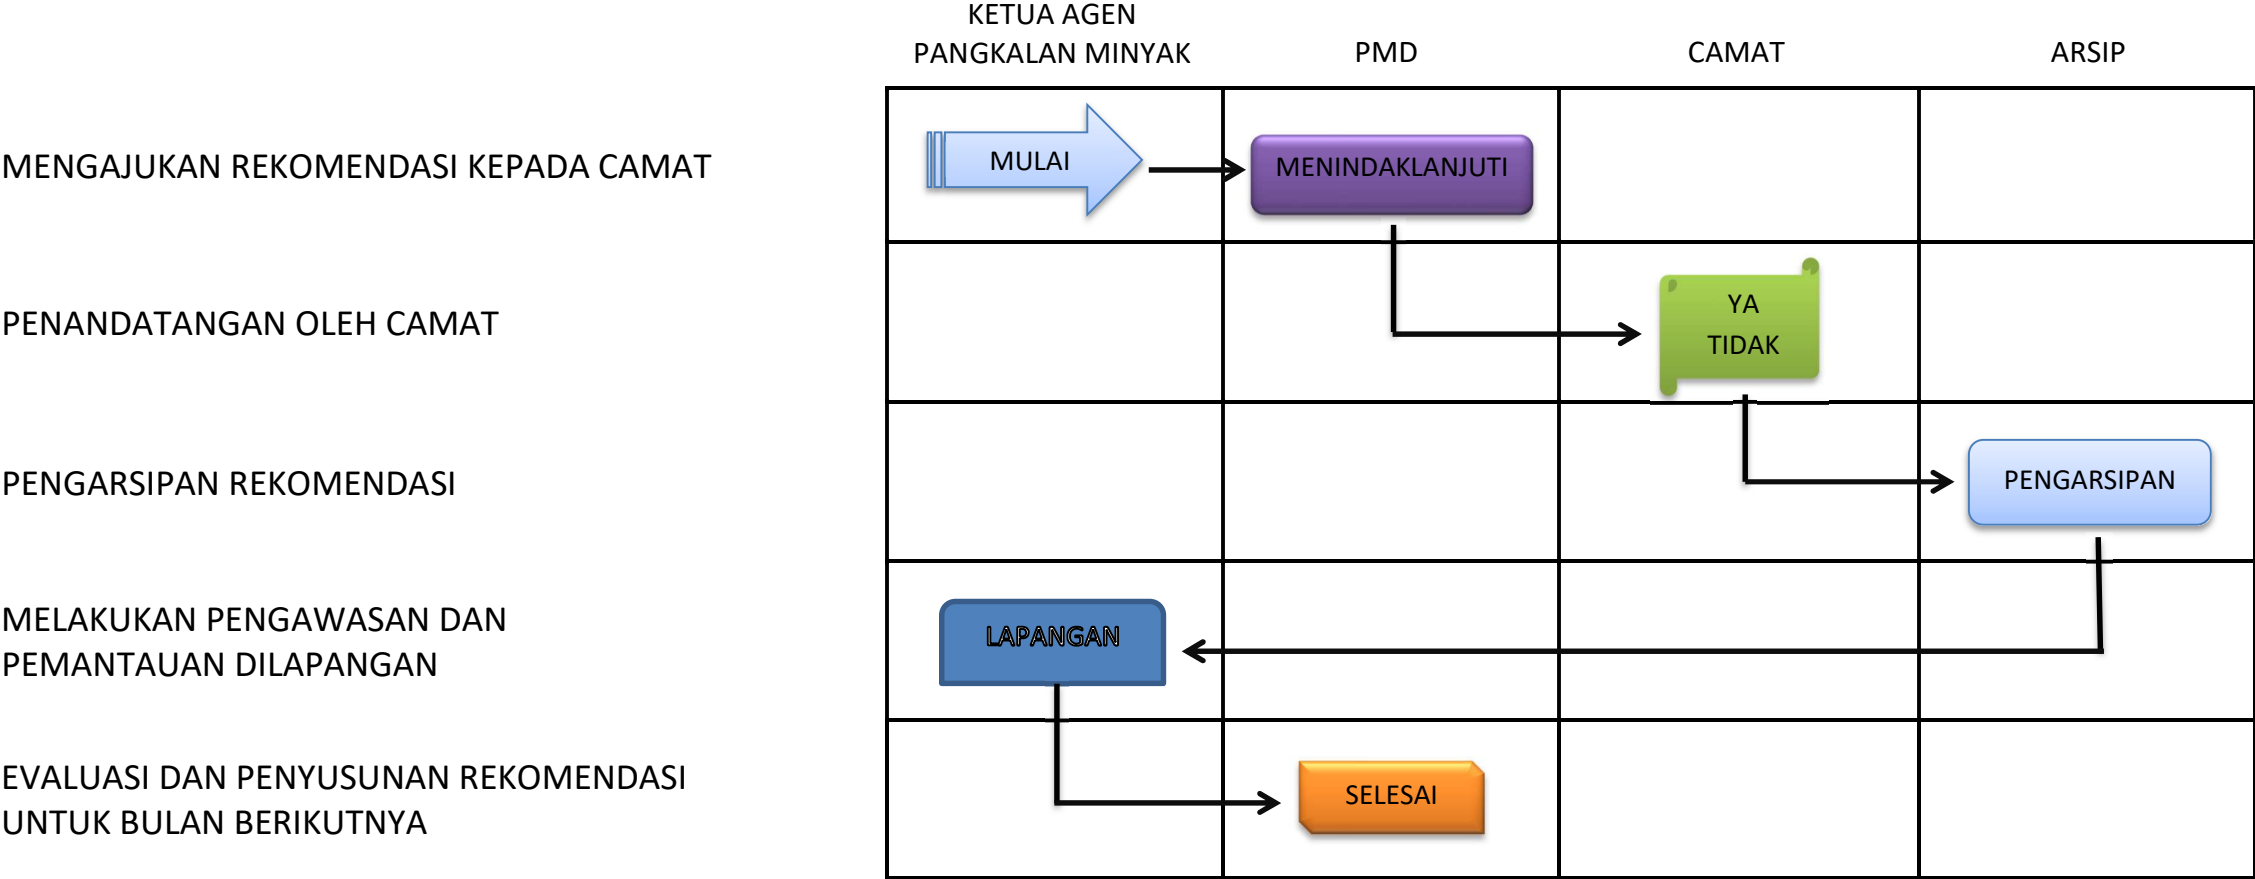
KETUA AGEN PANGKALAN MINYAK

PMD

CAMAT

ARSIP

MENGAJUKAN REKOMENDASI KEPADA CAMAT

MULAI

MENINDAKLANJUTI

PENANDATANGAN OLEH CAMAT

YA
TIDAK

PENGARSIPAN REKOMENDASI

PENGARSIPAN

MELAKUKAN PENGAWASAN DAN PEMANTAUAN DILAPANGAN

LAPANGAN

EVALUASI DAN PENYUSUNAN REKOMENDASI UNTUK BULAN BERIKUTNYA

SELESAI